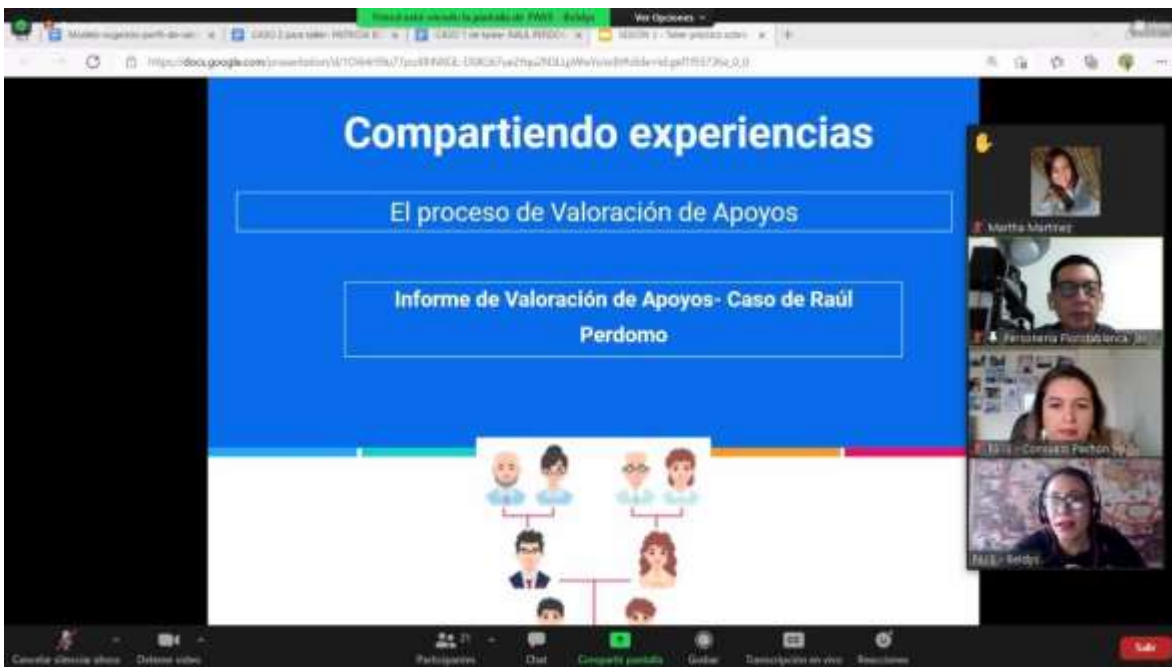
Usted está viendo la pantalla de PAAS - Beldys

Ver Opciones

Modelo sugerido perfil de val...

CASO 2 para taller: PATRICIA R...

CASO 1 en taller: RAUL PERDO...

SESION 1 - Taller proceso valor...

https://docs.google.com/presentation/d/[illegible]

Compartiendo experiencias

El proceso de Valoración de Apoyos

Informe de Valoración de Apoyos- Caso de Raúl Perdomo

Martha Martinez

Personeria Floridablanca

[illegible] - Consuelo Pachón

PAAS - Beldys

Cancelar silenciar ahora

Detener video

Participantes

Chat

Compartir pantalla

Grabar

Transcripción en vivo

Reacciones

Salir